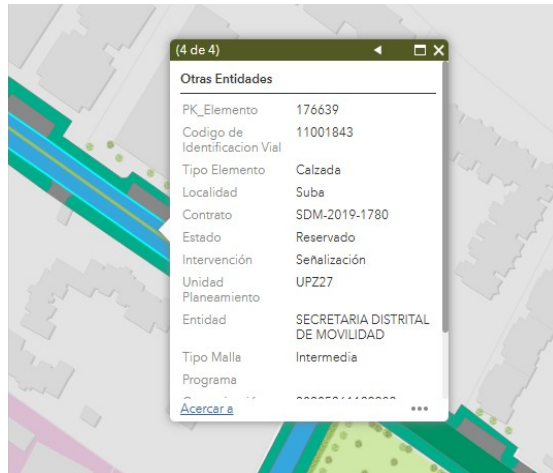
(4 de 4)

Otras Entidades

| | |
|---|---|
| PK_Elemento | 176639 |
| Codigo de Identificacion Vial | 11001843 |
| Tipo Elemento | Calzada |
| Localidad | Suba |
| Contrato | SDM-2019-1780 |
| Estado | Reservado |
| Intervención | Señalización |
| Unidad Planeamiento | UPZ27 |
| Entidad | SECRETARIA DISTRITAL DE MOVILIDAD |
| Tipo Malla | Intermedia |
| Programa | |
| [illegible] | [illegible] |

Acercar a
...